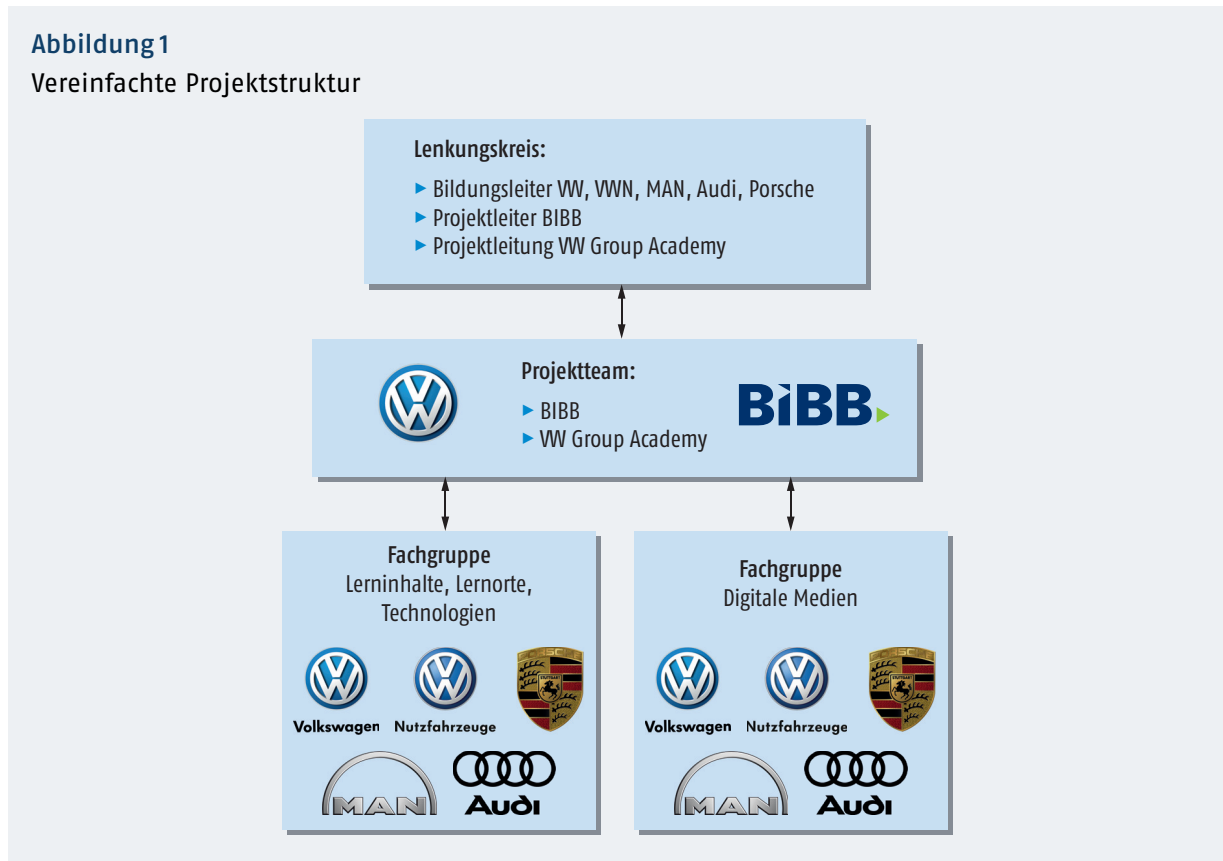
Abbildung 1
Vereinfachte Projektstruktur

Lenkungskreis:
▸ Bildungsleiter VW, VWN, MAN, Audi, Porsche
▸ Projektleiter BIBB
▸ Projektleitung VW Group Academy

Projektteam:
▸ BIBB
▸ VW Group Academy

BIBB

Fachgruppe
Lerninhalte, Lernorte, Technologien

Volkswagen
Nutzfahrzeuge
PORSCHE
STUTTGART
MAN
Audi

Fachgruppe
Digitale Medien

Volkswagen
Nutzfahrzeuge
PORSCHE
STUTTGART
MAN
Audi